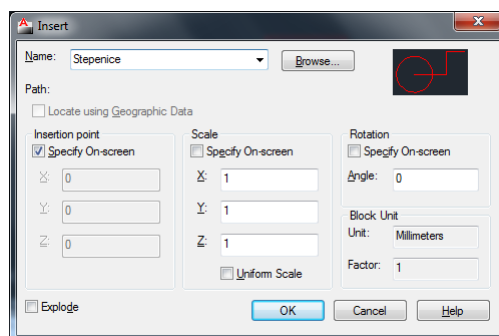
Insert

Name: Stepenice

Browse...

Path:

Locate using Geographic Data

Insertion point

Specify On-screen

X: 0

Y: 0

Z: 0

Scale

Specify On-screen

X: 1

Y: 1

Z: 1

Uniform Scale

Rotation

Specify On-screen

Angle: 0

Block Unit

Unit: Millimeters

Factor: 1

Explode

OK

Cancel

Help